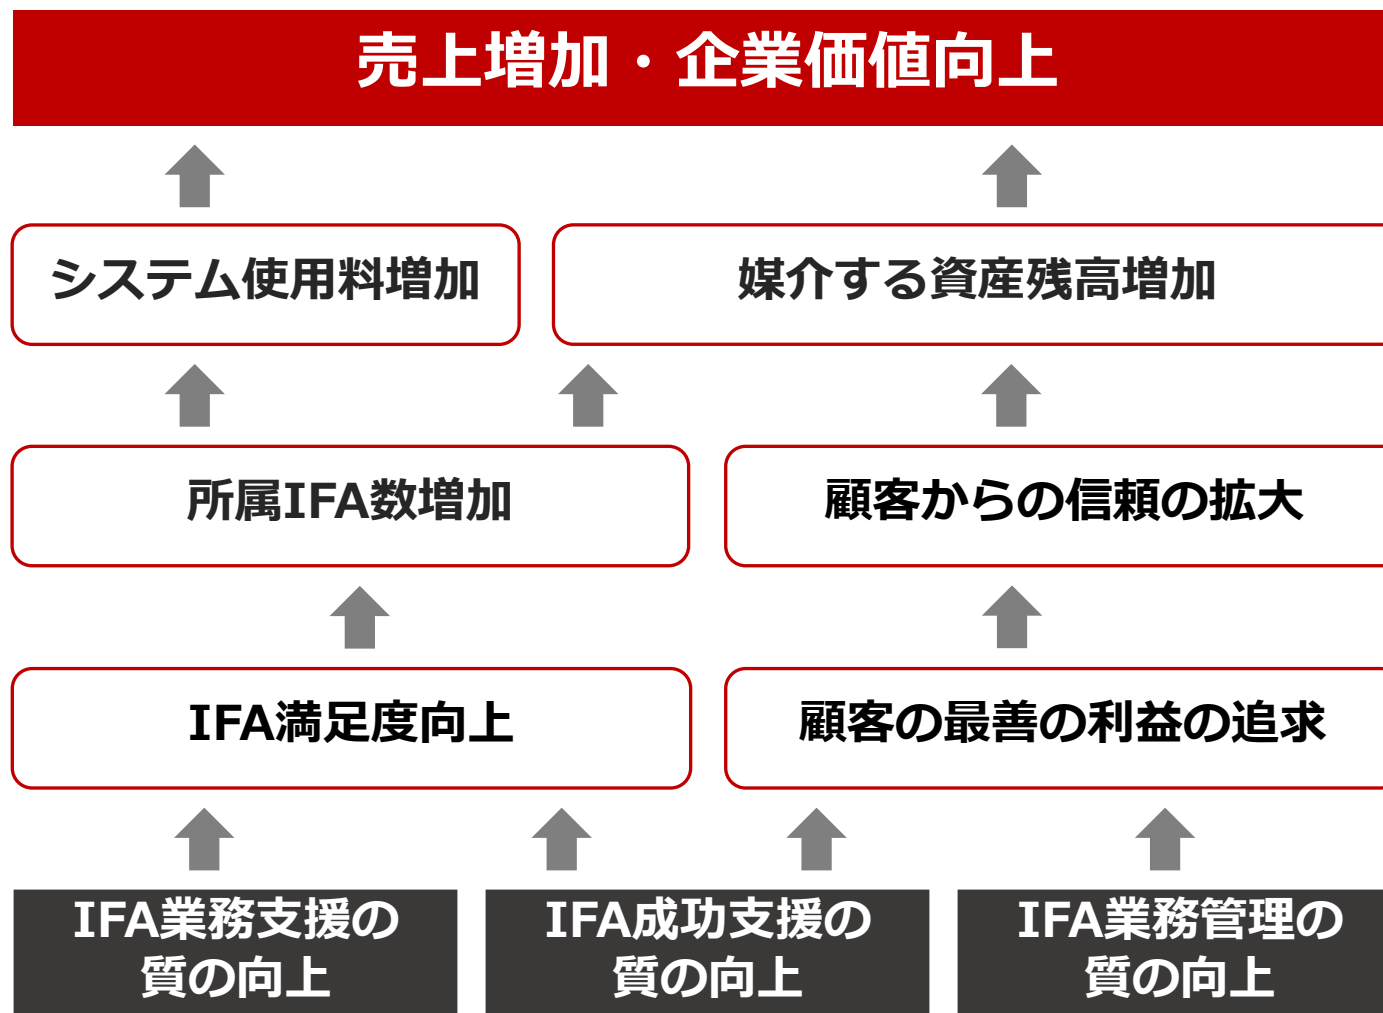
売上増加・企業価値向上

システム使用料増加

媒介する資産残高増加

所属IFA数増加

顧客からの信頼の拡大

IFA満足度向上

顧客の最善の利益の追求

IFA業務支援の質の向上

IFA成功支援の質の向上

IFA業務管理の質の向上